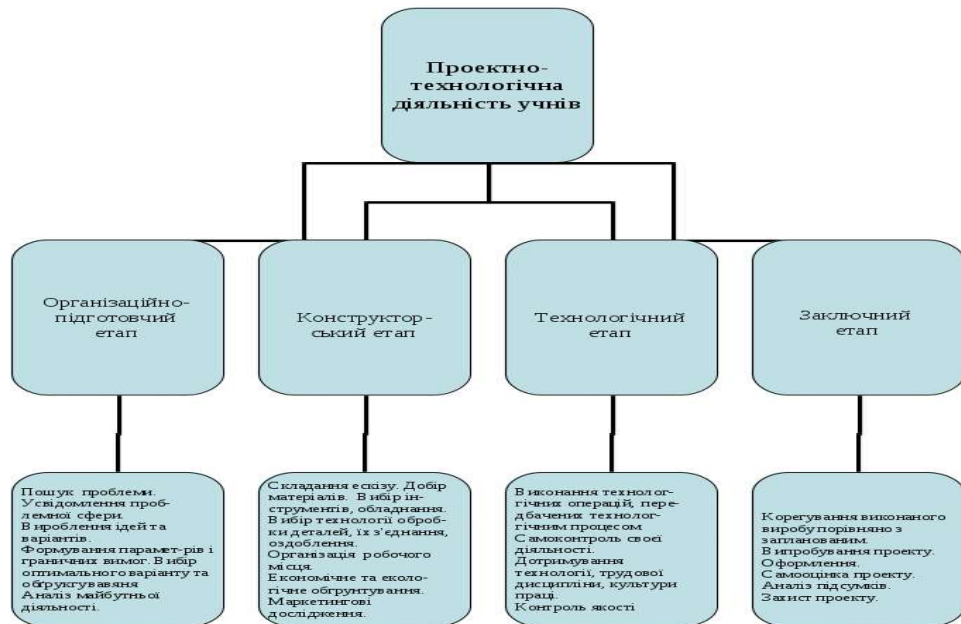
Проектно-технологічна діяльність учнів

Організаційно-підготовчий етап

Конструктор-ський етап

Технологічний етап

Заключний етап

Пошук проблеми. Усвідомлення проблемної сфери. Вироблення ідей та варіантів. Формування парамет-рів і граничних вимог. Вибір оптимального варіанту та обгрунтуваня. Аналіз майбутньої діяльності.

Складання ескізу. Добір матеріалів. Вибір інструментів, обладнання. Вибір технології обробки деталей, їх з'єднання, оздоблення. Організація робочого місця. Економічне та екологічне обгрунтування. Маркетингові дослідження.

Виконання технологічних операцій, передбачення технологічним процесом. Самоконтроль своєї діяльності. Дотримування технології, трудової дисципліни, культури праці. Контроль якості

Корегування виконаного виробу порівняно з запланованим. Випробування проекту. Оформлення. Самооцінка проекту. Аналіз підсумків. Захист проекту.